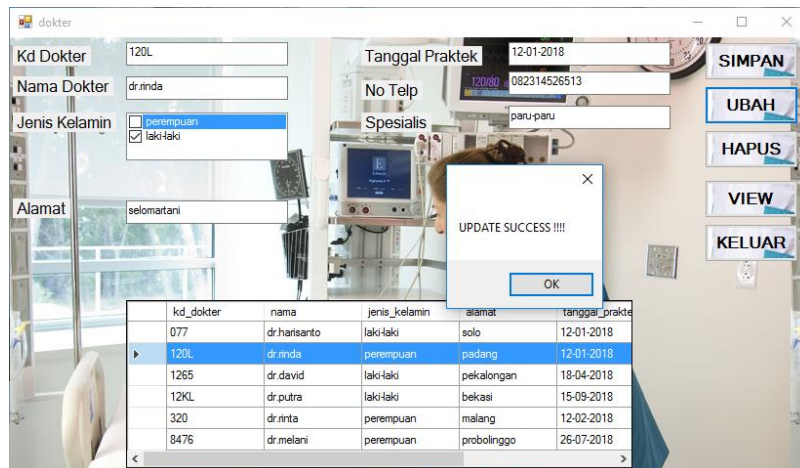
dokter

Kd Dokter 120L
Nama Dokter dr.rinda
Jenis Kelamin
perempuan
laki-laki
Alamat selomartani

Tanggal Praktek 12-01-2018
No Telp 082314526513
Spesialis paru-paru

SIMPAN
UBAH
HAPUS
VIEW
KELUAR

UPDATE SUCCESS !!!!
OK

| | kd_dokter | nama | jenis_kelamin | alamat | tanggal_prakte |
|---|---|---|---|---|---|
| | 077 | dr.harisanto | laki-laki | solo | 12-01-2018 |
| ▸ | 120L | dr.rinda | perempuan | padang | 12-01-2018 |
| | 1265 | dr.david | laki-laki | pekalongan | 18-04-2018 |
| | 12KL | dr.putra | laki-laki | bekasi | 15-09-2018 |
| | 320 | dr.rinta | perempuan | malang | 12-02-2018 |
| | 8476 | dr.melani | perempuan | probolinggo | 26-07-2018 |